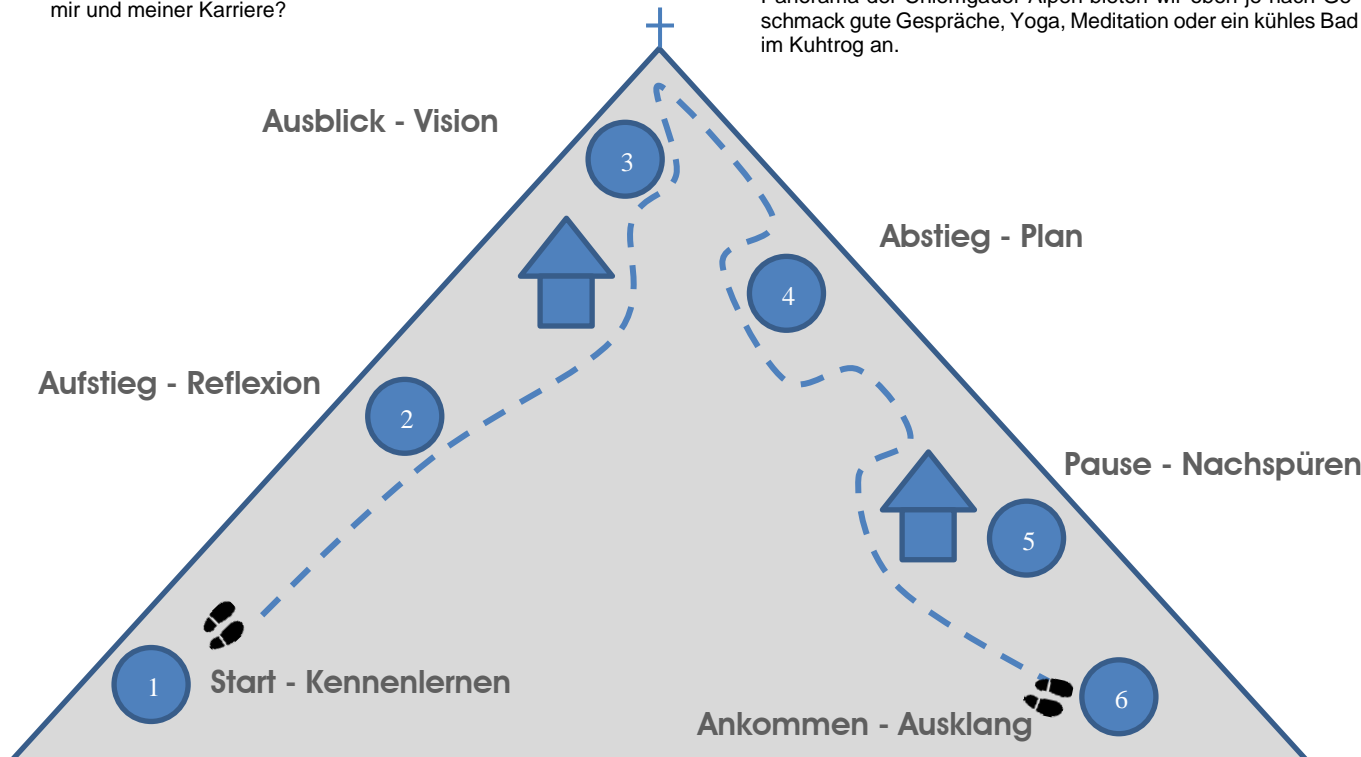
mir und meiner Karriere?

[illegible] schmack gute Gespräche, Yoga, Meditation oder ein kühles Bad im Kuhtrog an.

Ausblick - Vision

3

Abstieg - Plan

4

Aufstieg - Reflexion

2

Pause - Nachspüren

5

1

Start - Kennenlernen

6

Ankommen - Ausklang